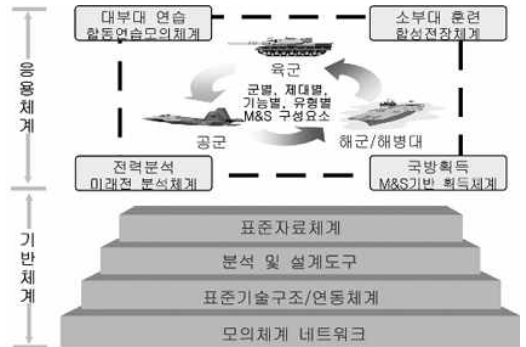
응용체계

대부대 연습
합동연습모의체계

소부대 훈련
합성전장체계

육군

군별, 제대별,
기능별, 유형별
M&S 구성요소

공군

해군/해병대

전력분석
미래전 분석체계

국방획득
M&S기반 획득체계

기반체계

표준자료체계

분석 및 설계도구

표준기술구조/연동체계

모의체계 네트워크